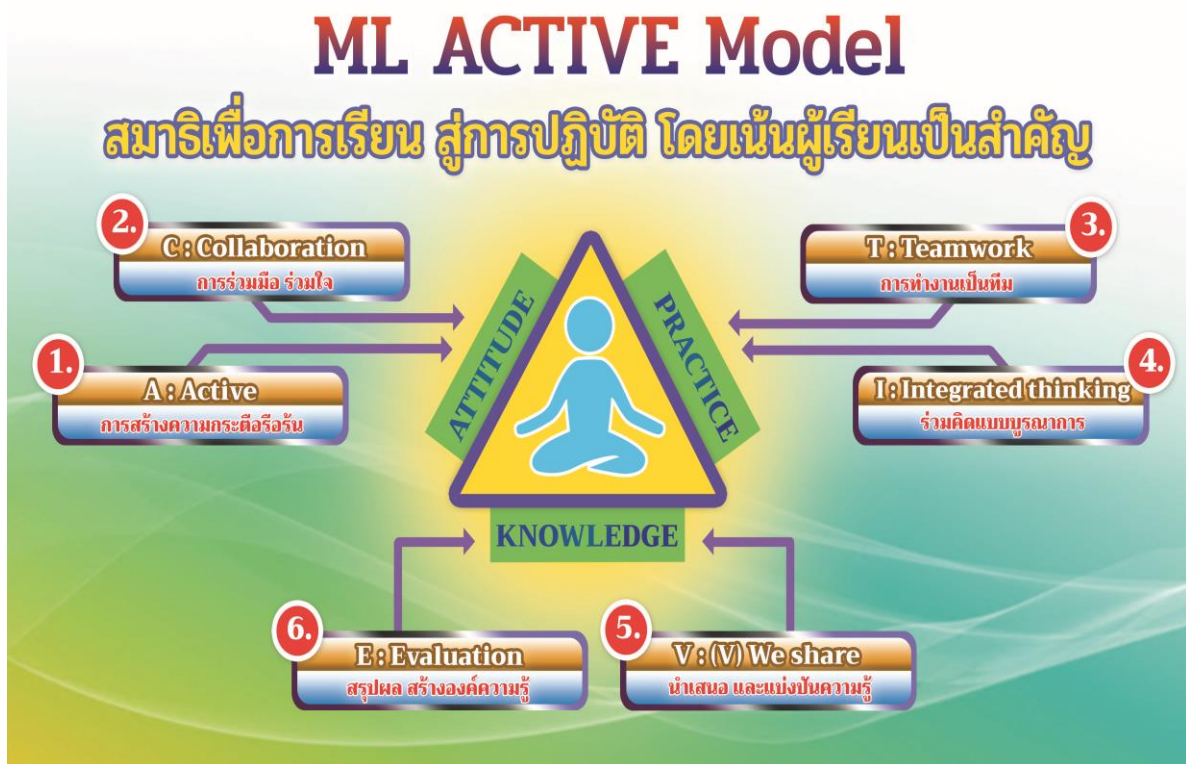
ML ACTIVE Model

สมาธิเพื่อการเรียน สู่การปฏิบัติ โดยเน้นผู้เรียนเป็นสำคัญ

2.
C : Collaboration
การร่วมมือ ร่วมใจ

3.
T : Teamwork
การทำงานเป็นทีม

1.
A : Active
การสร้างความกระตือรือร้น

4.
I : Integrated thinking
ร่วมคิดแบบบูรณาการ

ATTITUDE

PRACTICE

KNOWLEDGE

6.
E : Evaluation
สรุปผล สร้างองค์ความรู้

5.
V : (V) We share
นำเสนอ และแบ่งปันความรู้